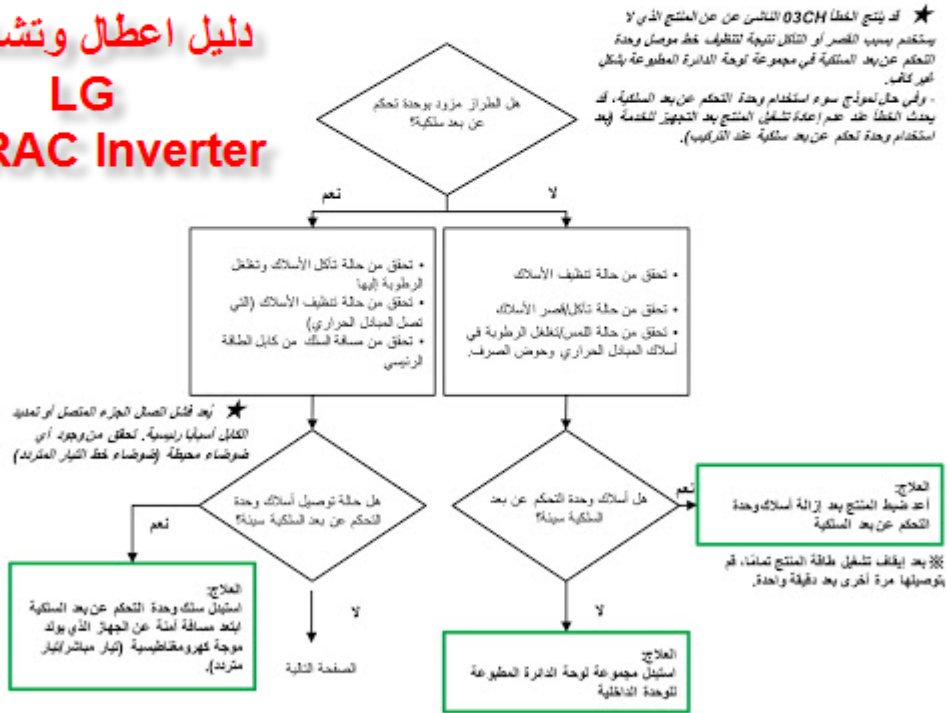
دليل اعطال وتشـ
LG
RAC Inverter

★ قد ينتج الخطأ 03CH الناشئ عن المنتج الذي لا يستخدم بسبب القصر أو التآكل نتيجة لتنظيف خط موصل وحدة التحكم عن بعد السلكية في مجموعة لوحة الدائرة المطبوعة بشكل غير كاف.
- وفي حال نموذج سوء استخدام وحدة التحكم عن بعد السلكية، قد يحدث الخطأ عند عدم إعادة تشغيل المنتج بعد التجهيز للخدمة (بعد استخدام وحدة تحكم عن بعد سلكية عند التركيب).

هل الطراز مزود بوحدة تحكم عن بعد سلكية؟

نعم

لا

• تحقق من حالة تآكل الأسلاك وتغلغل الرطوبة إليها
• تحقق من حالة تنظيف الأسلاك (التي تصل المبادل الحراري)
• تحقق من مسافة السلك من كابل الطاقة الرئيسي

• تحقق من حالة تنظيف الأسلاك
• تحقق من حالة تآكل/قصر الأسلاك
• تحقق من حالة اللمس/تغلغل الرطوبة في أسلاك المبادل الحراري وحوض الصرف.

★ بُعد فشل اتصال الجزء المتصل أو تمديد الكابل أسبابًا رئيسية. تحقق من وجود أي ضوضاء محيطة (ضوضاء خط التيار المتردد)

هل حالة توصيل أسلاك وحدة التحكم عن بعد السلكية سيئة؟

هل أسلاك وحدة التحكم عن بعد السلكية سيئة؟

نعم

نعم

العلاج:
أعد ضبط المنتج بعد إزالة أسلاك وحدة التحكم عن بعد السلكية

※ بعد إيقاف تشغيل طاقة المنتج تمامًا، قم بتوصيلها مرة أخرى بعد دقيقة واحدة.

العلاج:
استبدل سلك وحدة التحكم عن بعد السلكية ابتعد مسافة آمنة عن الجهاز الذي يولد موجة كهرومغناطيسية (تيار مباشر/تيار متردد).

لا

الصفحة التالية

لا

العلاج:
استبدل مجموعة لوحة الدائرة المطبوعة للوحدة الداخلية